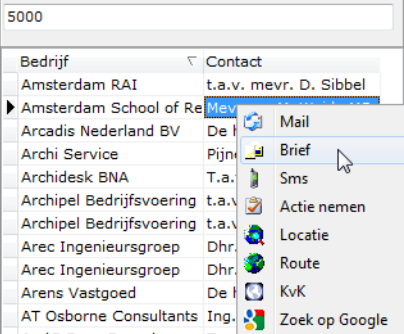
5000

| Bedrijf | Contact |
|---|---|
| Amsterdam RAI | t.a.v. mevr. D. Sibbel |
| Amsterdam School of Re | Mevr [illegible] |
| Arcadis Nederland BV | De h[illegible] |
| Archi Service | Pijne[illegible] |
| Archidesk BNA | T.a.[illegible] |
| Archipel Bedrijfsvoering | t.a.v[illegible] |
| Archipel Bedrijfsvoering | t.a.v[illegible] |
| Arec Ingenieursgroep | Dhr.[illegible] |
| Arec Ingenieursgroep | Dhr.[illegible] |
| Arens Vastgoed | De h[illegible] |
| AT Osborne Consultants | Ing.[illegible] |

Mail
Brief
Sms
Actie nemen
Locatie
Route
KvK
Zoek op Google